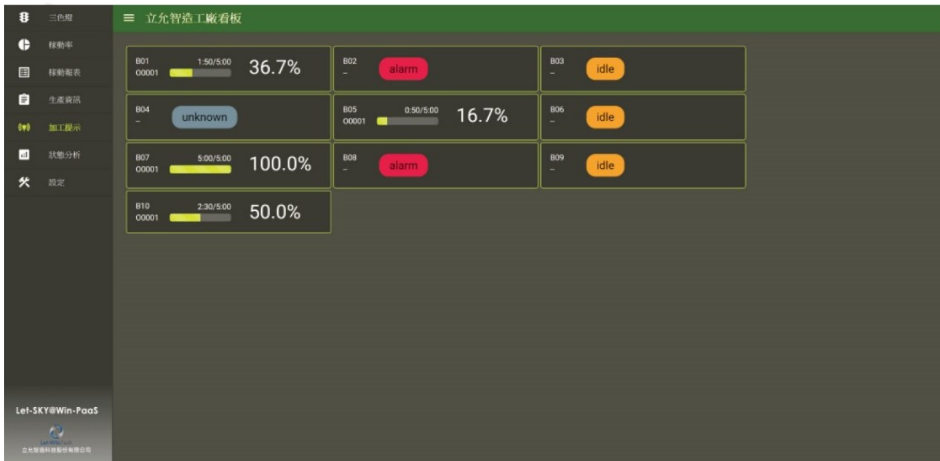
三色燈
稼動率
稼動報表
生產資訊
加工提示
狀態分析
設定

≡ 立允智造工廠看板

B01 1:50/5:00 36.7%
O0001

B02 alarm
–

B03 idle
–

B04 unknown
–

B05 0:50/5:00 16.7%
O0001

B06 idle
–

B07 5:00/5:00 100.0%
O0001

B08 alarm
–

B09 idle
–

B10 2:30/5:00 50.0%
O0001

Let-SKY@Win-PaaS
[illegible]